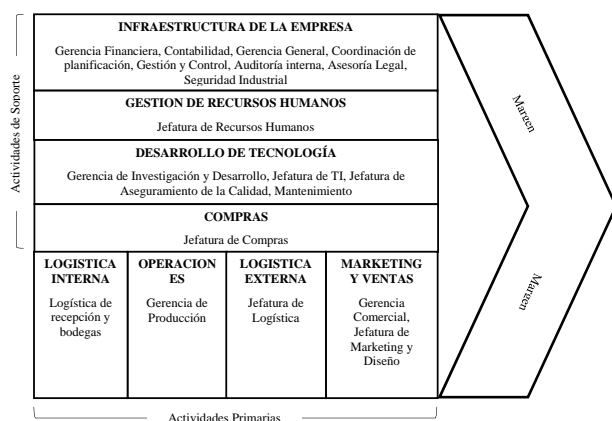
Actividades de Soporte

INFRAESTRUCTURA DE LA EMPRESA

Gerencia Financiera, Contabilidad, Gerencia General, Coordinación de planificación, Gestión y Control, Auditoría interna, Asesoría Legal, Seguridad Industrial

GESTION DE RECURSOS HUMANOS

Jefatura de Recursos Humanos

DESARROLLO DE TECNOLOGÍA

Gerencia de Investigación y Desarrollo, Jefatura de TI, Jefatura de Aseguramiento de la Calidad, Mantenimiento

COMPRAS

Jefatura de Compras

LOGISTICA INTERNA

Logística de recepción y bodegas

OPERACIONES

Gerencia de Producción

LOGISTICA EXTERNA

Jefatura de Logística

MARKETING Y VENTAS

Gerencia Comercial, Jefatura de Marketing y Diseño

Margen

Margen

Actividades Primarias